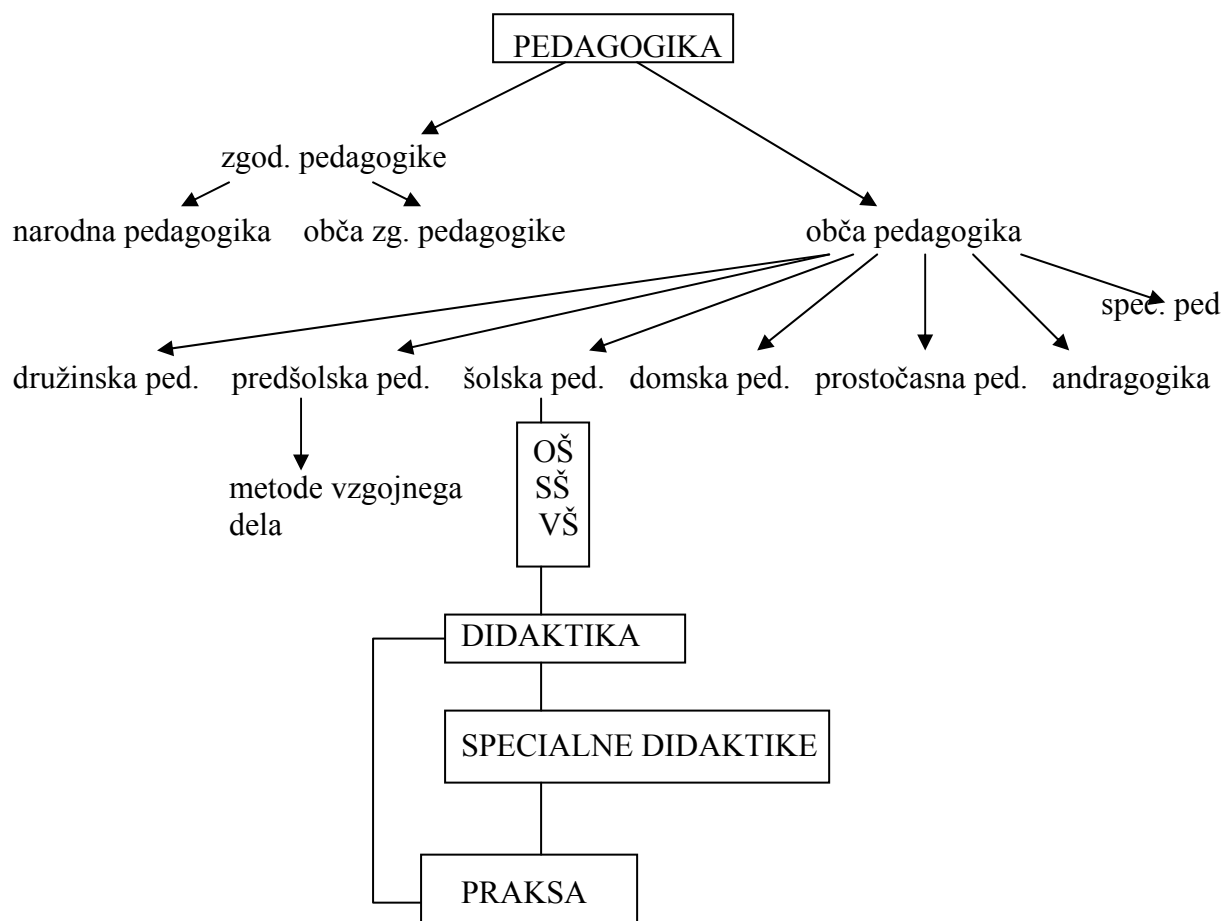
PEDAGOGIKA

zgod. pedagogike

narodna pedagogika občа zg. pedagogike

obča pedagogika

spec. ped

družinska ped. predšolska ped. šolska ped. domska ped. prostočasna ped. andragogika

metode vzgojnega dela

OŠ
SŠ
VŠ

DIDAKTIKA

SPECIALNE DIDAKTIKE

PRAKSA